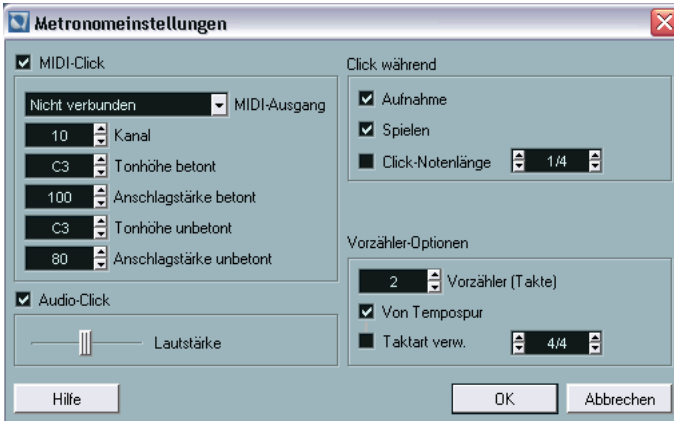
Metronomeinstellungen

MIDI-Click

Nicht verbunden
MIDI-Ausgang
10
Kanal
C3
Tonhöhe betont
100
Anschlagstärke betont
C3
Tonhöhe unbetont
80
Anschlagstärke unbetont

Audio-Click

Lautstärke

Click während

Aufnahme
Spielen
Click-Notenlänge
1/4

Vorzähler-Optionen

2
Vorzähler (Takte)
Von Tempospur
Taktart verw.
4/4

Hilfe

OK

Abbrechen